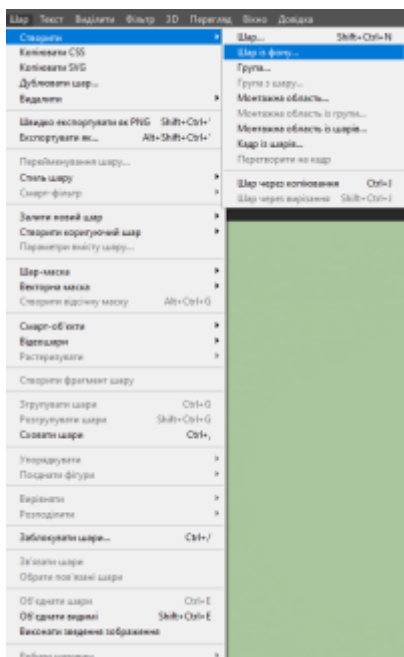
Шар Текст Виділити Фільтр 3D Перегляд Вікно Довідка

Створити
Копіювати CSS
Копіювати SVG
Дублювати шар...
Видалити

Швидко експортувати як PNG Shift+Ctrl+'
Експортувати як... Alt+Shift+Ctrl+'

Перейменування шару...
Стиль шару
Смарт-фільтр

Залити новий шар
Створити коригуючий шар
Параметри вмісту шару...

Шар-маска
Векторна маска
Створити відсічну маску Alt+Ctrl+G

Смарт-об'єкти
Відеошари
Растеризувати

Створити фрагмент шару

Згрупувати шари Ctrl+G
Розгрупувати шари Shift+Ctrl+G
Сховати шари Ctrl+,

Упорядкувати
Поєднати фігури

Вирівняти
Розподілити

Заблокувати шари... Ctrl+/

Зв'язати шари
Обрати пов'язані шари

Об'єднати шари Ctrl+E
Об'єднати видимі Shift+Ctrl+E
Виконати зведення зображення

Шар... Shift+Ctrl+N
Шар із фону...
Група...
Група з шару...
Монтажна область...
Монтажна область із групи...
Монтажна область із шарів...
Кадр із шарів...
Перетворити на кадр

Шар через копіювання Ctrl+J
Шар через вирізання Shift+Ctrl+J